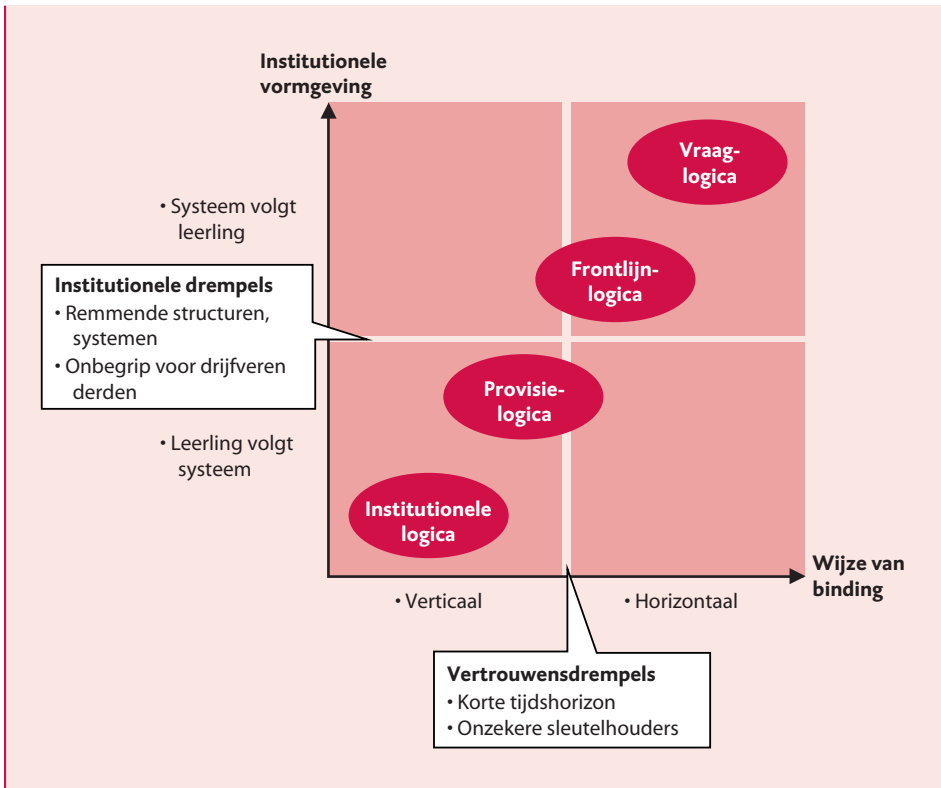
Institutionele vormgeving

• Systeem volgt leerling

Institutionele drempels
• Remmende structuren, systemen
• Onbegrip voor drijfveren derden

• Leerling volgt systeem

Vraag-logica

Frontlijn-logica

Provisie-logica

Institutionele logica

Wijze van binding

• Verticaal

• Horizontaal

Vertrouwensdrempels
• Korte tijdshorizon
• Onzekere sleutelhouders